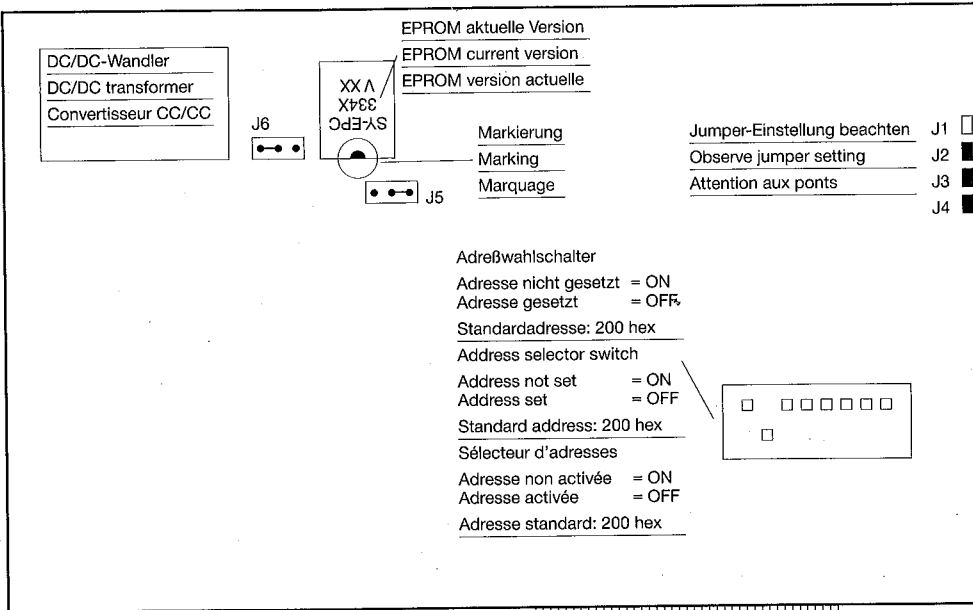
DC/DC-Wandler
DC/DC transformer
Convertisseur CC/CC

J6

EPROM aktuelle Version
EPROM current version
EPROM version actuelle

SY-EPC 334X V XX

Markierung
Marking
Marquage

J5

Jumper-Einstellung beachten
Observe jumper setting
Attention aux ponts

J1
J2
J3
J4

Adreßwahlschalter

Adresse nicht gesetzt = ON
Adresse gesetzt = OFF

Standardadresse: 200 hex

Address selector switch

Address not set = ON
Address set = OFF

Standard address: 200 hex

Sélecteur d'adresses

Adresse non activée = ON
Adresse activée = OFF

Adresse standard: 200 hex